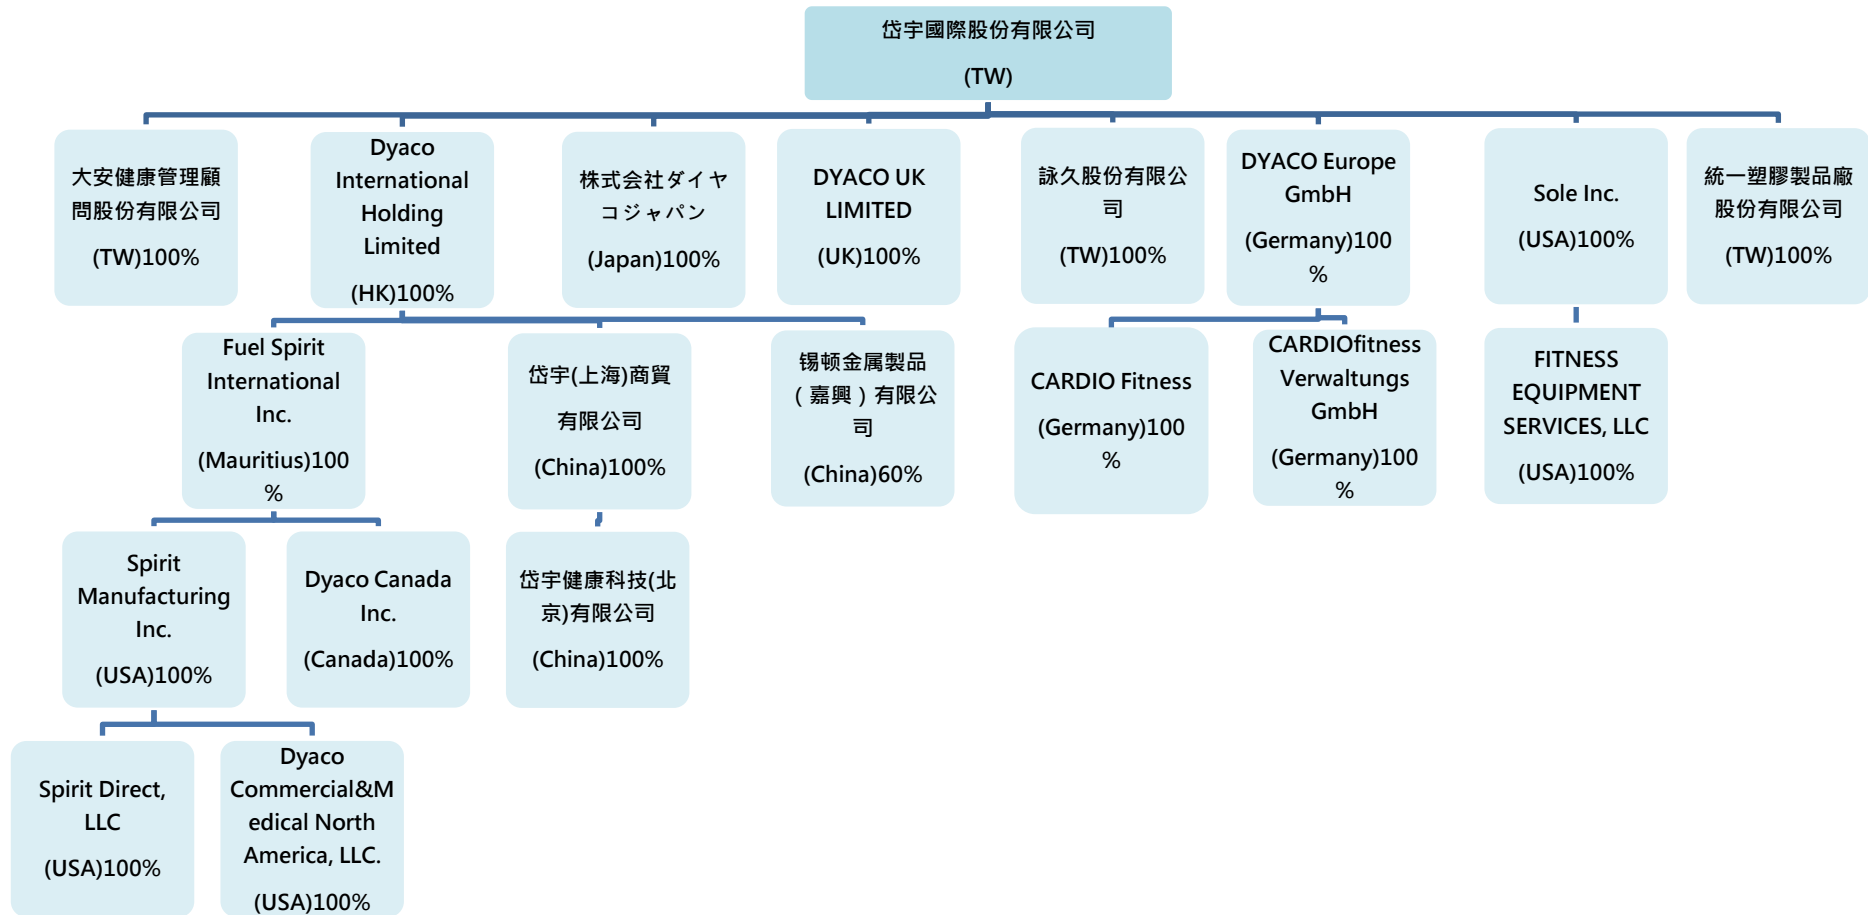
岱宇國際股份有限公司

(TW)

大安健康管理顧問股份有限公司

(TW)100%

Dyaco International Holding Limited

(HK)100%

株式会社ダイヤコジャパン

(Japan)100%

DYACO UK LIMITED

(UK)100%

詠久股份有限公司

(TW)100%

DYACO Europe GmbH

(Germany)100%

Sole Inc.

(USA)100%

統一塑膠製品廠股份有限公司

(TW)100%

Fuel Spirit International Inc.

(Mauritius)100%

岱宇(上海)商貿有限公司

(China)100%

锡顿金属製品(嘉興)有限公司

(China)60%

CARDIO Fitness

(Germany)100%

CARDIOfitness Verwaltungs GmbH

(Germany)100%

FITNESS EQUIPMENT SERVICES, LLC

(USA)100%

Spirit Manufacturing Inc.

(USA)100%

Dyaco Canada Inc.

(Canada)100%

岱宇健康科技(北京)有限公司

(China)100%

Spirit Direct, LLC

(USA)100%

Dyaco Commercial&Medical North America, LLC.

(USA)100%